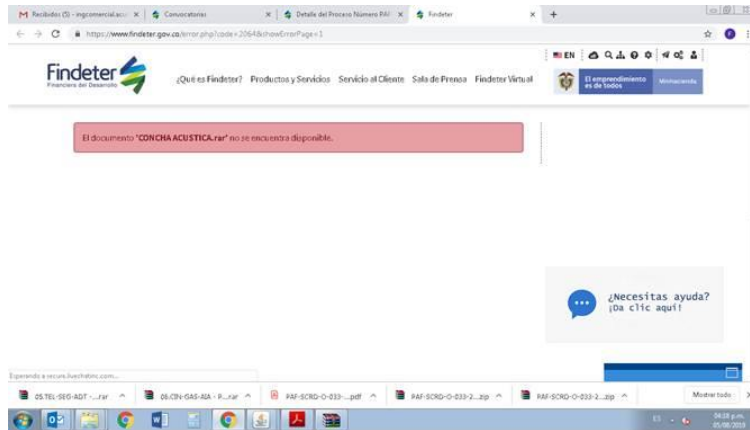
M Recibidos (5) - ingcomercial.acu × | Convocatorias × | Detalle del Proceso Número PAF × | Findeter × | +

https://www.findeter.gov.co/error.php?code=2064&showErrorPage=1

EN

Findeter
Financiera del Desarrollo

¿Qué es Findeter? Productos y Servicios Servicio al Cliente Sala de Prensa Findeter Virtual

El emprendimiento es de todos

Minhacienda

El documento "CONCHA ACUSTICA.rar" no se encuentra disponible.

¿Necesitas ayuda?
¡Da clic aquí!

Esperando a secure.livechatinc.com...

05.TEL-SEG-ADT -....rar ^ | 06.CIN-GAS-AIA - P....rar ^ | PAF-SCRD-O-033-....pdf ^ | PAF-SCRD-O-033-2....zip ^ | PAF-SCRD-O-033-2....zip ^ | PAF-SCRD-O-033-2....zip ^ | Mostrar todo | ×

ES
04:18 p.m.
05/08/2019